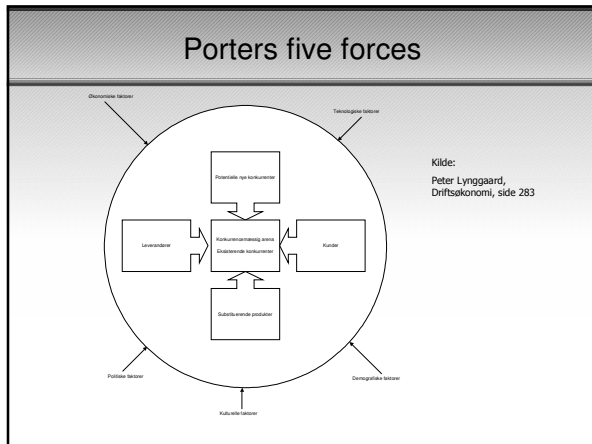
Porters five forces

Økonomiske faktorer

Teknologiske faktorer

Potentielle nye konkurrenter

Leverandører

Konkurrencemæssig arena

Eksisterende konkurrenter

Kunder

Substituerende produkter

Politiske faktorer

Demografiske faktorer

Kulturelle faktorer

Kilde:
Peter Lynggaard, Driftsøkonomi, side 283